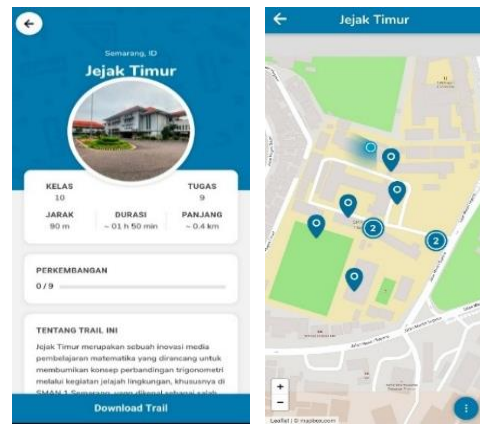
Semarang, ID

Jejak Timur

KELAS
10

TUGAS
9

JARAK
90 m

DURASI
~ 01 h 50 min

PANJANG
~ 0.4 km

PERKEMBANGAN

0 / 9

TENTANG TRAIL INI

Jejak Timur merupakan sebuah inovasi media pembelajaran matematika yang dirancang untuk membumikan konsep perbandingan trigonometri melalui kegiatan jelajah lingkungan, khususnya di SMAN 1 Semarang, yang dikenal sebagai salah

Download Trail

Jejak Timur

2

2

2

+

−

Leaflet | © mapbox.com